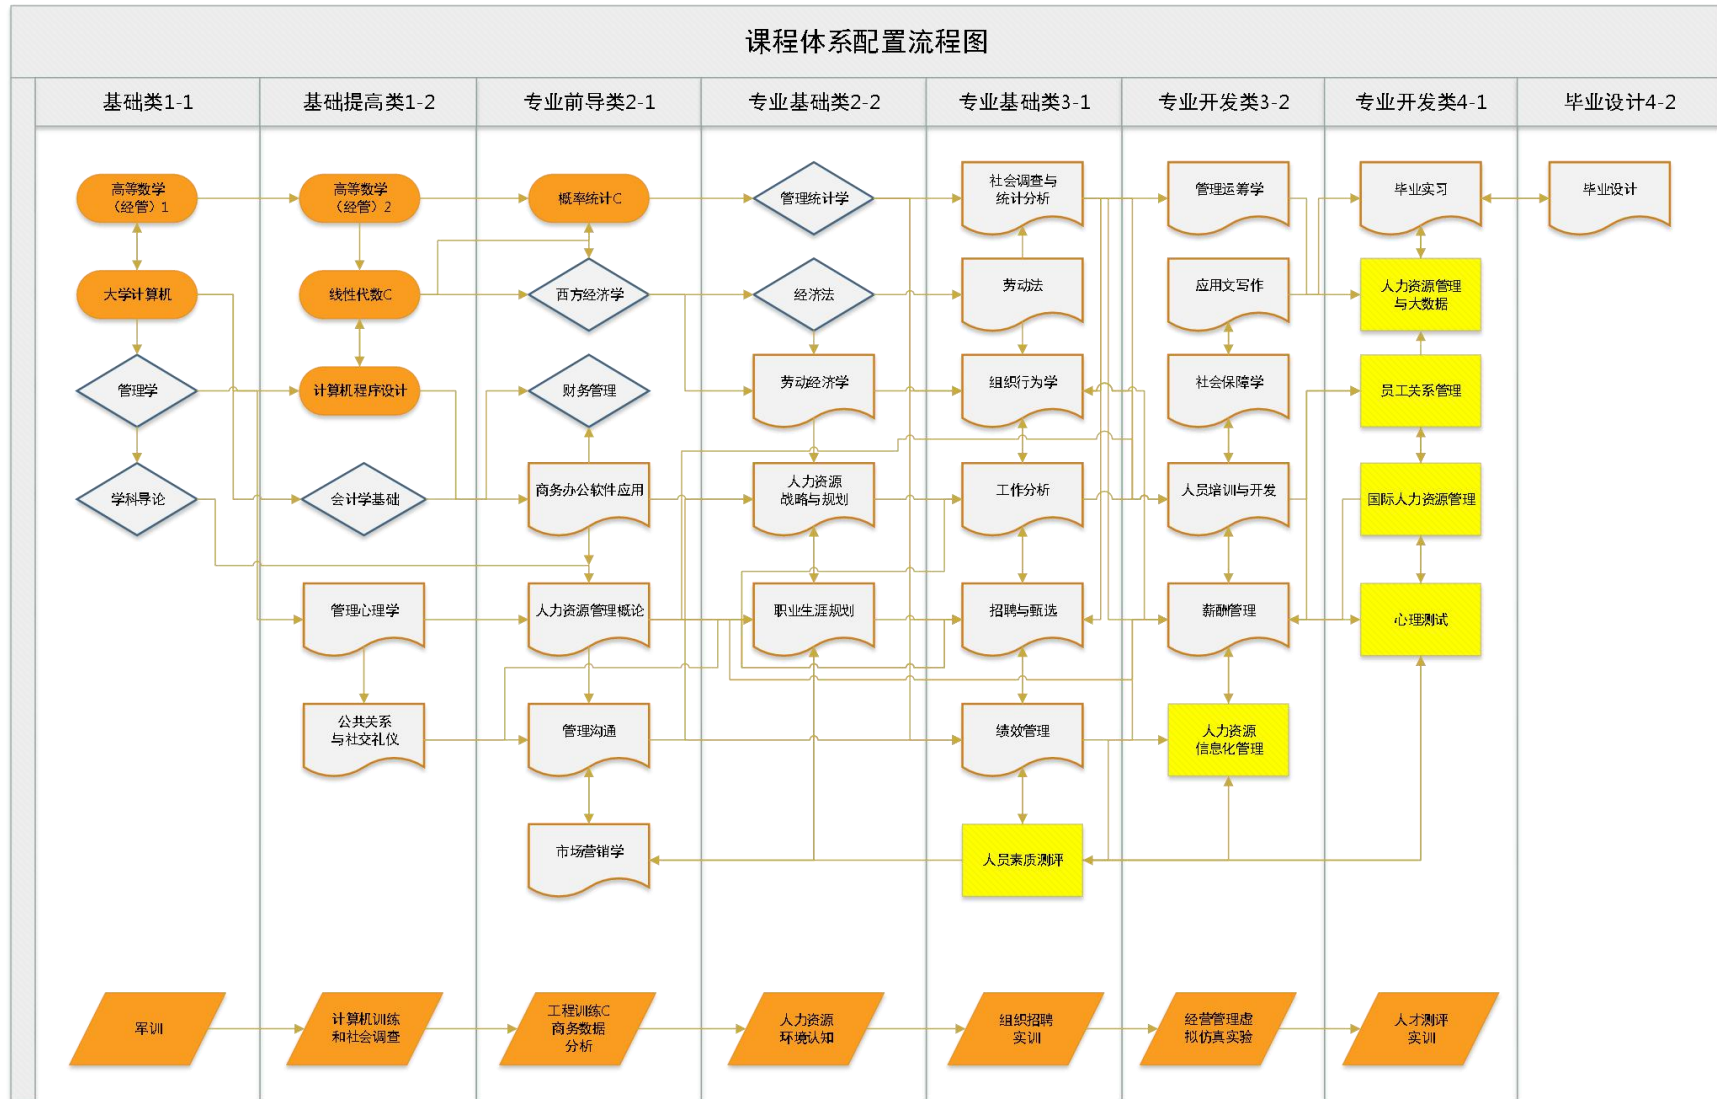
课程体系配置流程图

| 基础类1-1 | 基础提高类1-2 | 专业前导类2-1 | 专业基础类2-2 | 专业基础类3-1 | 专业开发类3-2 | 专业开发类4-1 | 毕业设计4-2 |
|---|---|---|---|---|---|---|---|

高等数学（经管）1
大学计算机
管理学
学科导论

高等数学（经管）2
线性代数C
计算机程序设计
会计学基础
管理心理学
公共关系与社交礼仪

概率统计C
西方经济学
财务管理
商务办公软件应用
人力资源管理概论
管理沟通
市场营销学

管理统计学
经济法
劳动经济学
人力资源战略与规划
职业生涯规划

社会调查与统计分析
劳动法
组织行为学
工作分析
招聘与甄选
绩效管理
人员素质测评

管理运筹学
应用文写作
社会保障学
人员培训与开发
薪酬管理
人力资源信息化管理

毕业实习
人力资源管理与大数据
员工关系管理
国际人力资源管理
心理测试

毕业设计

军训
计算机训练和社会调查
工程训练C 商务数据分析
人力资源环境认知
组织招聘实训
经营管理虚拟仿真实验
人才测评实训